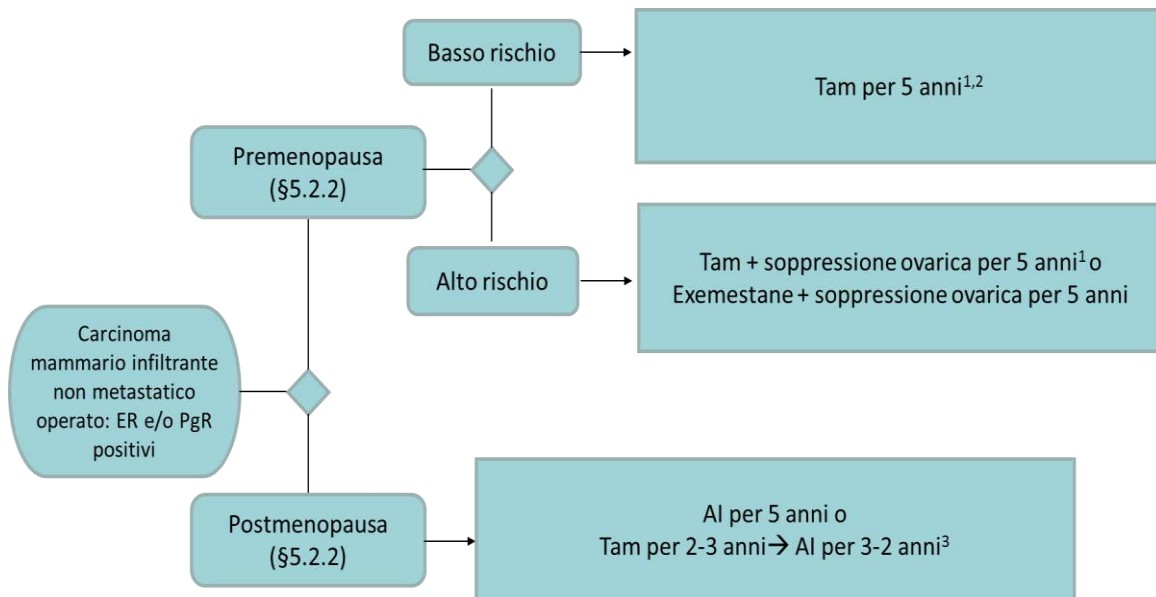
Basso rischio

Tam per 5 anni$^{1,2}$

Premenopausa (§5.2.2)

Alto rischio

Tam + soppressione ovarica per 5 anni$^{1}$ o
Exemestane + soppressione ovarica per 5 anni

Carcinoma mammario infiltrante non metastatico operato: ER e/o PgR positivi

Postmenopausa (§5.2.2)

AI per 5 anni o
Tam per 2-3 anni → AI per 3-2 anni$^{3}$